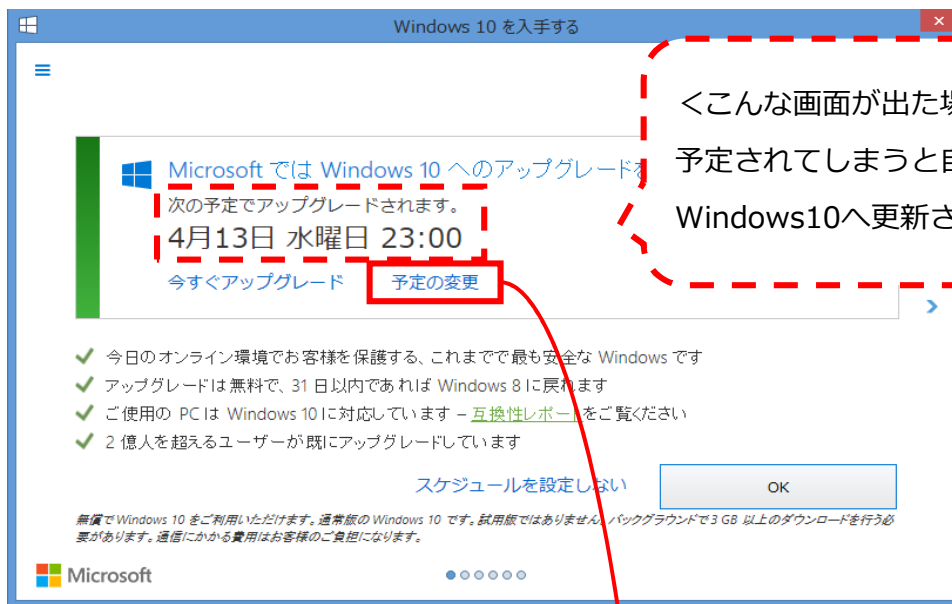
Windows 10 を入手する

<こんな画面が出た場

予定されてしまうと自

Windows10へ更新さ

Microsoft では Windows 10 へのアップグレードを

次の予定でアップグレードされます。

4月13日 水曜日 23:00

今すぐアップグレード

予定の変更

今日のオンライン環境でお客様を保護する、これまでで最も安全な Windows です

アップグレードは無料で、31 日以内であれば Windows 8 に戻れます

ご使用の PC は Windows 10 に対応しています – 互換性レポートをご覧ください

2 億人を超えるユーザーが既にアップグレードしています

スケジュールを設定しない

OK

無償で Windows 10 をご利用いただけます。通常版の Windows 10 です。試用版ではありません。バックグラウンドで 3 GB 以上のダウンロードを行う必要があります。通信にかかる費用はお客様のご負担になります。

Microsoft